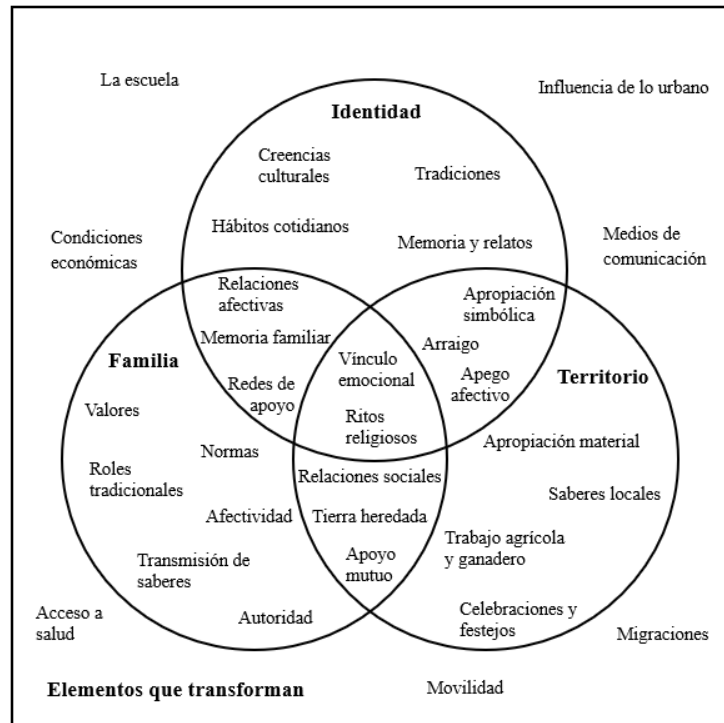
La escuela

Influencia de lo urbano

Identidad

Creencias culturales

Tradiciones

Hábitos cotidianos

Memoria y relatos

Condiciones económicas

Medios de comunicación

Relaciones afectivas

Apropiación simbólica

Memoria familiar

Arraigo

Familia

Vínculo emocional

Apego afectivo

Territorio

Redes de apoyo

Valores

Ritos religiosos

Normas

Apropiación material

Roles tradicionales

Relaciones sociales

Saberes locales

Afectividad

Tierra heredada

Trabajo agrícola y ganadero

Transmisión de saberes

Apoyo mutuo

Acceso a salud

Autoridad

Celebraciones y festejos

Migraciones

Elementos que transforman

Movilidad